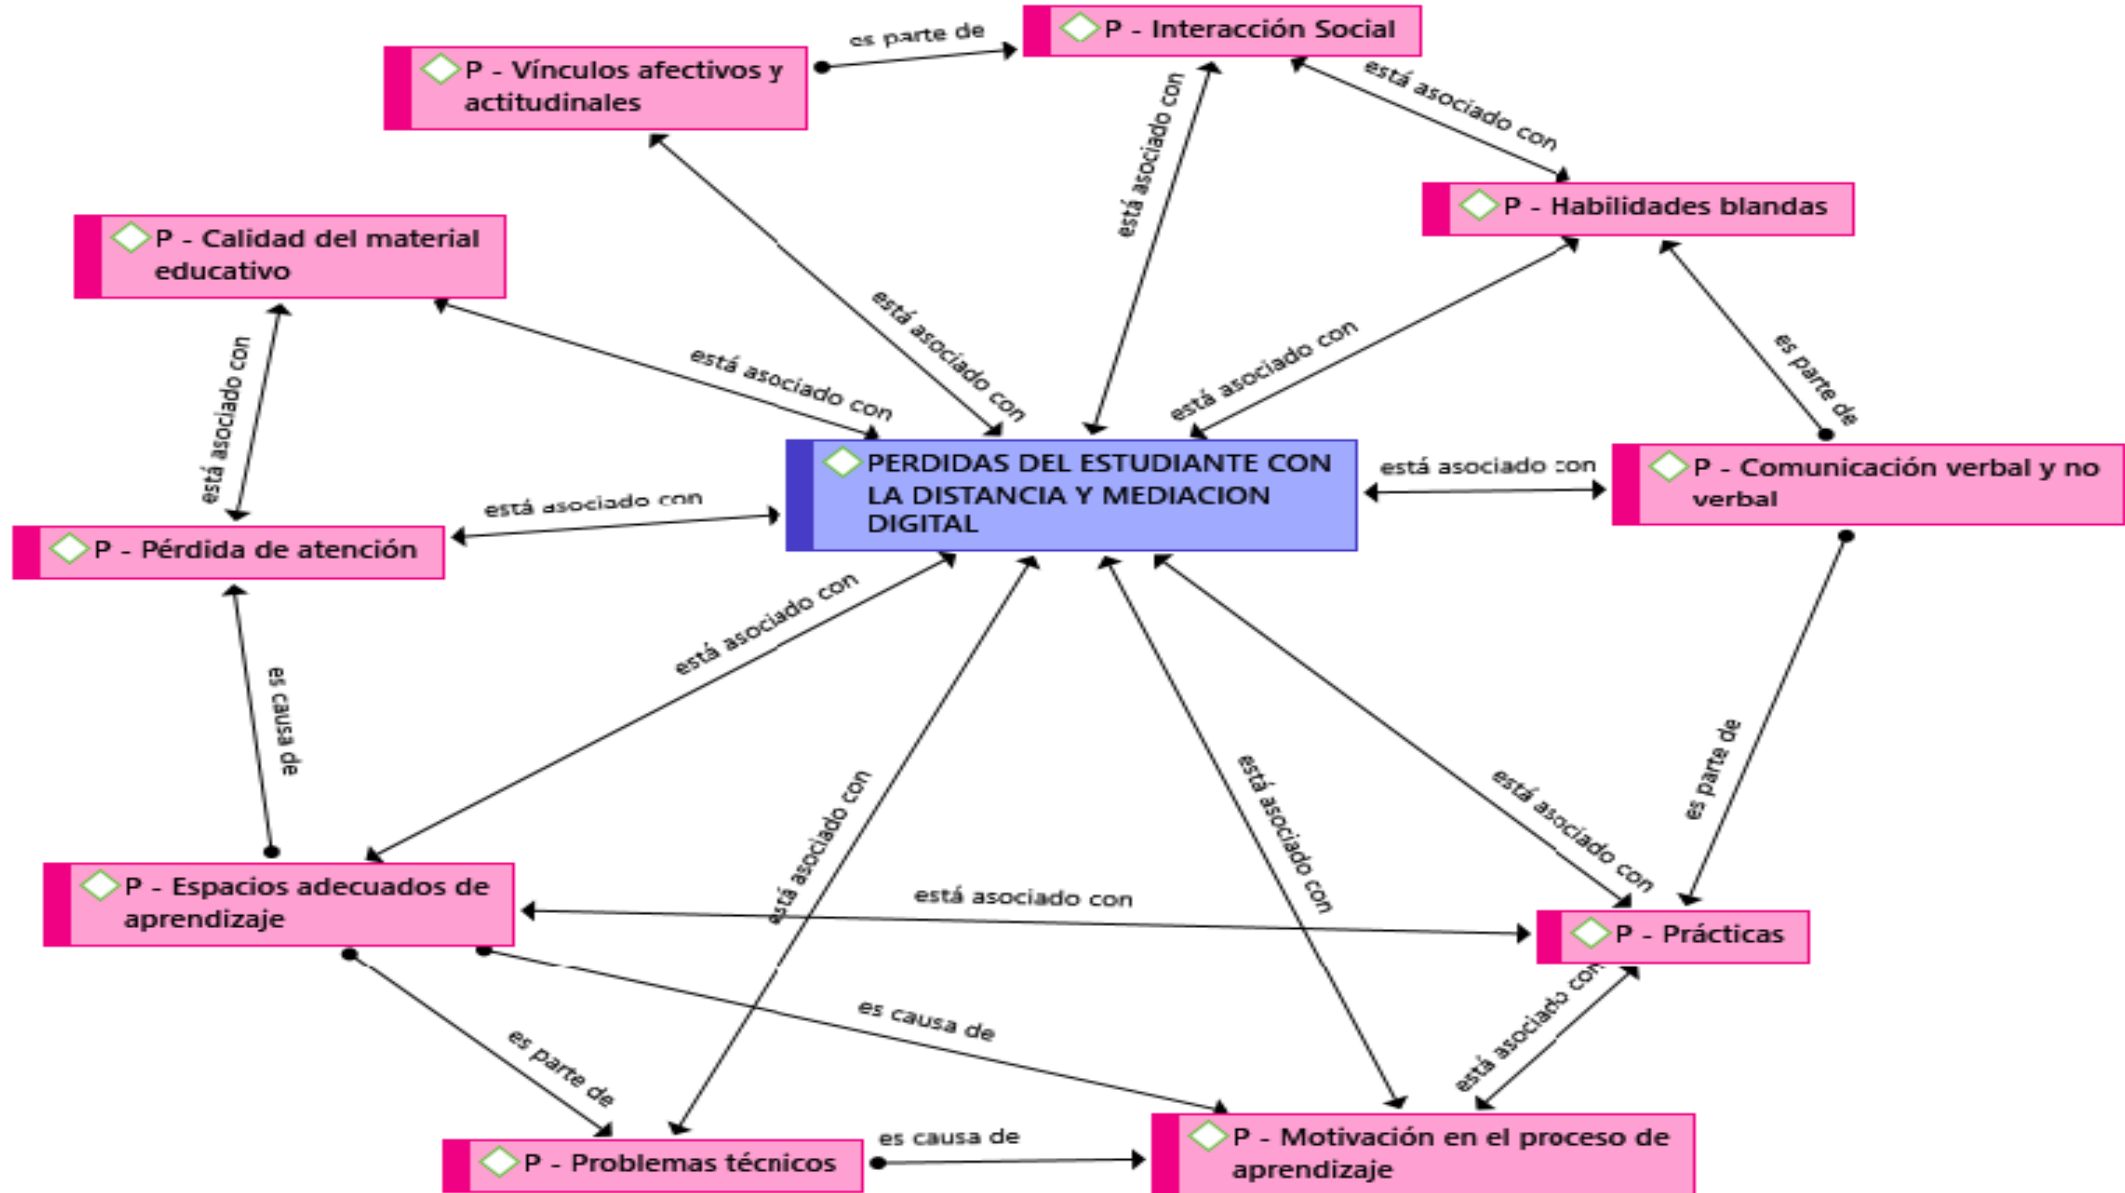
P - Vínculos afectivos y actitudinales

es parte de

P - Interacción Social

está asociado con

está asociado con

P - Habilidades blandas

P - Calidad del material educativo

está asociado con

está asociado con

está asociado con

es parte de

está asociado con

PERDIDAS DEL ESTUDIANTE CON LA DISTANCIA Y MEDIACION DIGITAL

está asociado con

P - Comunicación verbal y no verbal

está asociado con

P - Pérdida de atención

está asociado con

es causa de

está asociado con

es parte de

está asociado con

está asociado con

P - Espacios adecuados de aprendizaje

está asociado con

P - Prácticas

es causa de

está asociado con

es parte de

P - Problemas técnicos

es causa de

P - Motivación en el proceso de aprendizaje